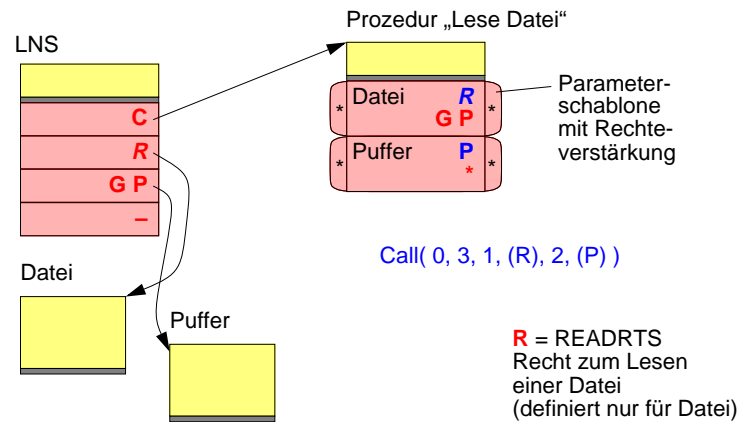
Prozedur „Lese Datei“

LNS

C

R

G P

–

\* Datei R G P \*

\* Puffer P \* \*

Parameterschablone mit Rechteverstärkung

Call( 0, 3, 1, (R), 2, (P) )

Datei

Puffer

R = READRTS
Recht zum Lesen einer Datei
(definiert nur für Datei)